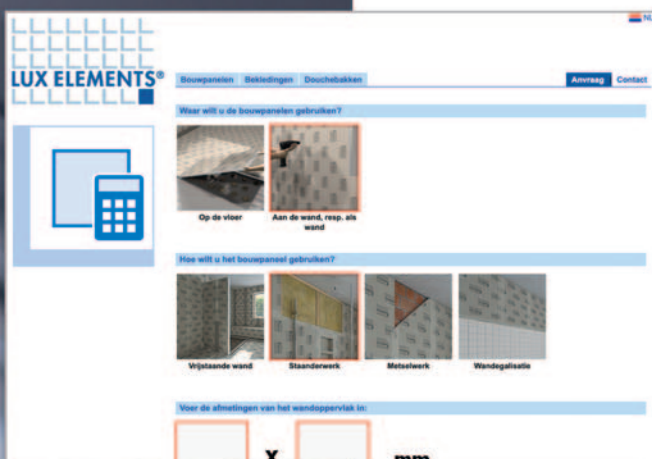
LUX ELEMENTS®

NL

Bouwpanelen Bekledingen Douchebakken

Anvraag Contact

Waar wilt u de bouwpanelen gebruiken?

Op de vloer

Aan de wand, resp. als wand

Hoe wilt u het bouwpaneel gebruiken?

Vrijstaande wand

Staanderwerk

Metselwerk

Wandegalisatie

Voer de afmetingen van het wandoppervlak in:

x

mm